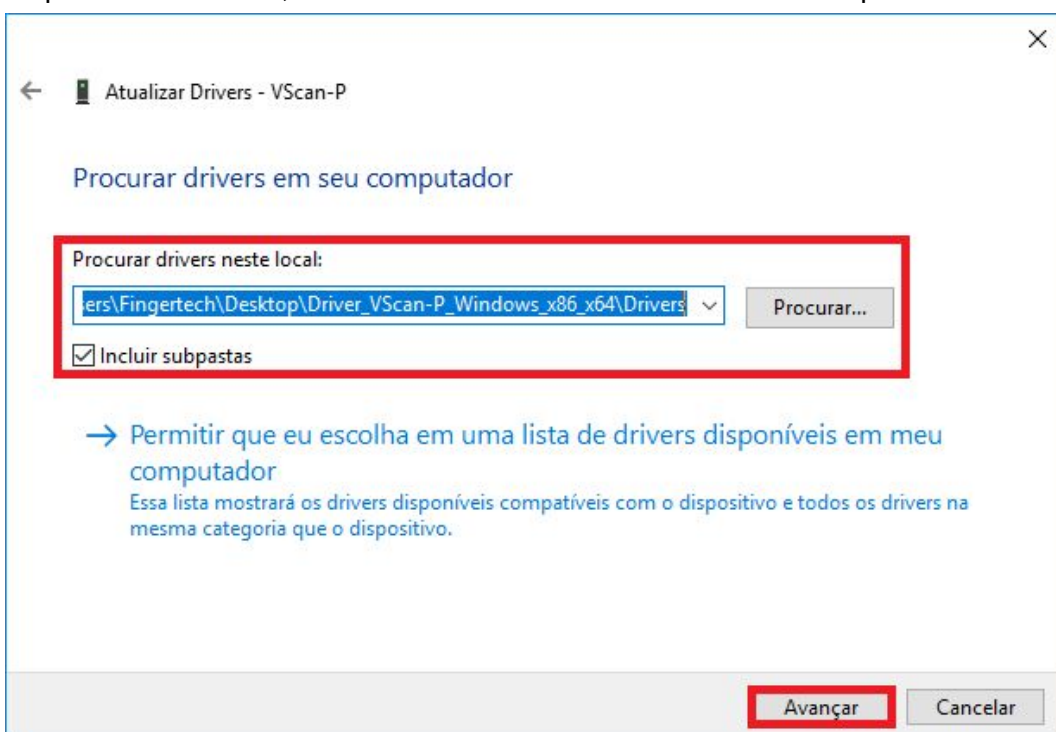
×

← Atualizar Drivers - VScan-P

Procurar drivers em seu computador

Procurar drivers neste local:

ers\Fingertech\Desktop\Driver_VScan-P_Windows_x86_x64\Drivers

Procurar...

☑ Incluir subpastas

→ Permitir que eu escolha em uma lista de drivers disponíveis em meu computador

Essa lista mostrará os drivers disponíveis compatíveis com o dispositivo e todos os drivers na mesma categoria que o dispositivo.

Avançar

Cancelar